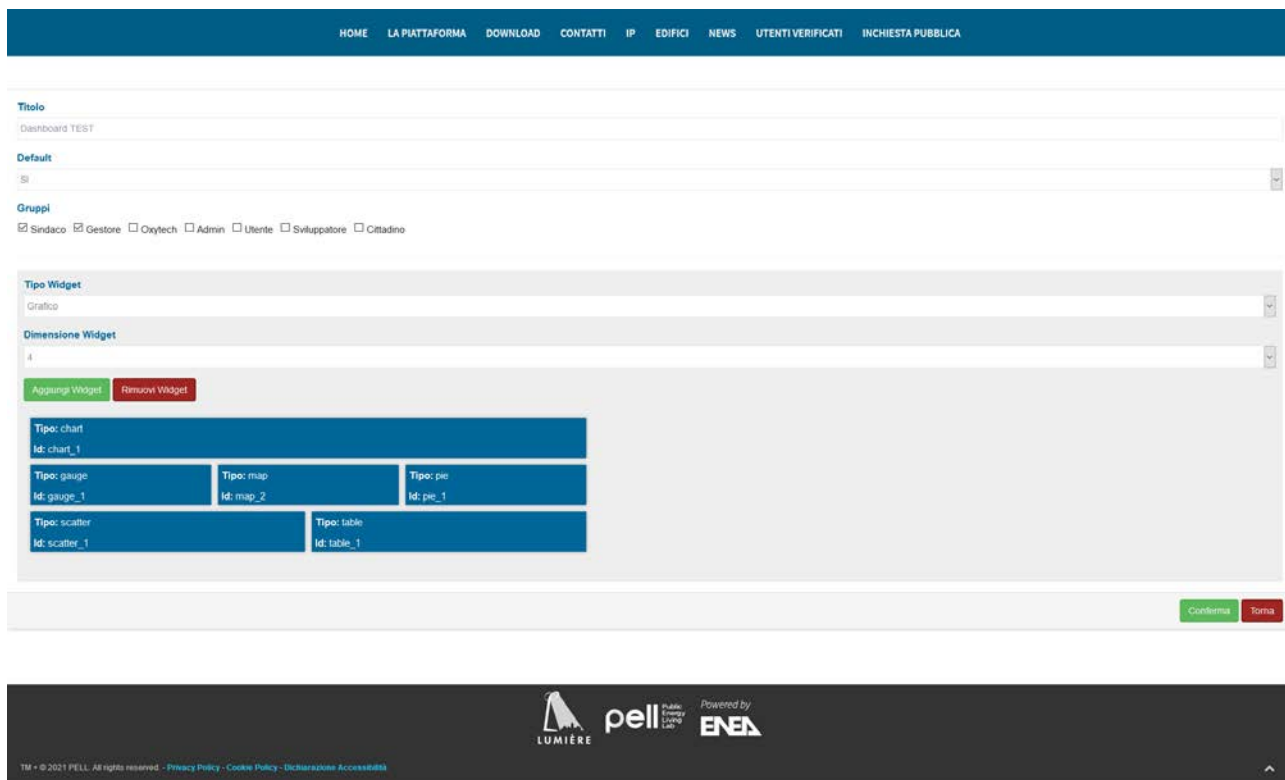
HOME LA PIATTAFORMA DOWNLOAD CONTATTI IP EDIFICI NEWS UTENTI VERIFICATI INCHIESTA PUBBLICA

Titolo

Dashboard TEST

Default

Sì

Gruppi

☑ Sindaco ☑ Gestore ☐ Oxytech ☐ Admin ☐ Utente ☐ Sviluppatore ☐ Cittadino

Tipo Widget

Grafico

Dimensione Widget

4

Aggiungi Widget Rimuovi Widget

Tipo: chart
Id: chart_1

Tipo: gauge
Id: gauge_1

Tipo: map
Id: map_2

Tipo: pie
Id: pie_1

Tipo: scatter
Id: scatter_1

Tipo: table
Id: table_1

Conferma Torna

LUMIÈRE pell Public Energy Living Lab Powered by ENEA

TM • © 2021 PELL. All rights reserved. - Privacy Policy - Cookie Policy - Dichiarazione Accessibilità